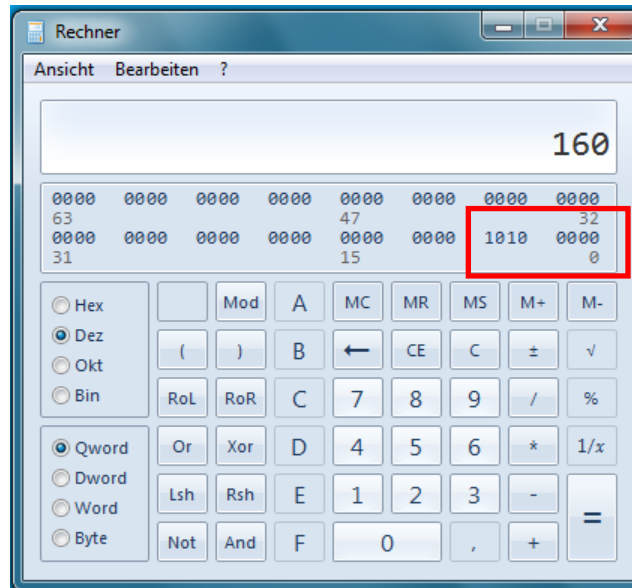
Rechner

Ansicht Bearbeiten ?

160

0000 0000 0000 0000 0000 0000 0000 0000
63 47 32
0000 0000 0000 0000 0000 0000 1010 0000
31 15 0

Hex
Dez
Okt
Bin

Qword
Dword
Word
Byte

Mod A MC MR MS M+ M-
( ) B ← CE C ± √
RoL RoR C 7 8 9 / %
Or Xor D 4 5 6 * $1/x$
Lsh Rsh E 1 2 3 -
Not And F 0 , + =